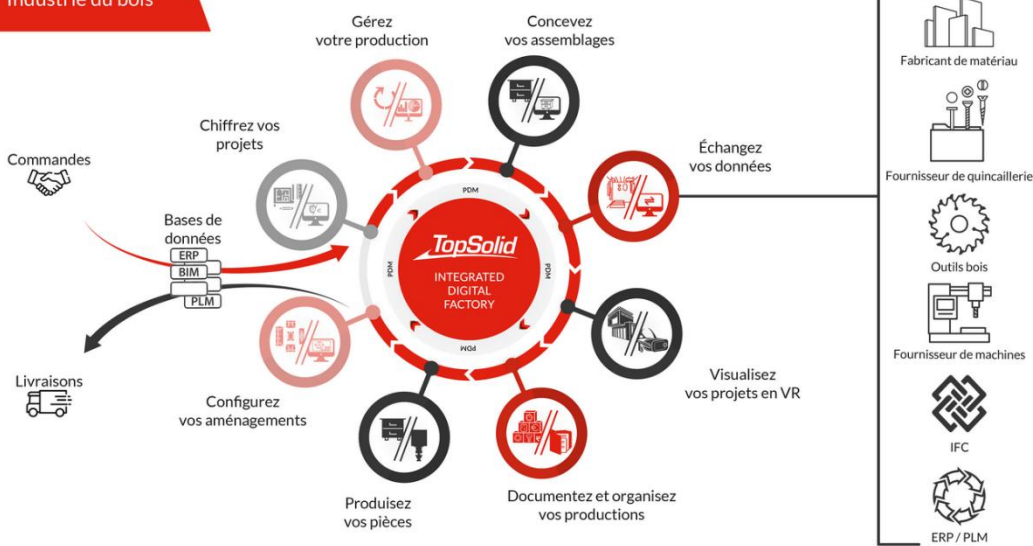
Industrie du bois

Gérez votre production

Concevez vos assemblages

Chiffrez vos projets

Échangez vos données

Commandes

Bases de données

ERP

BIM

PLM

PDM

PDM

PDM

PDM

TopSolid

INTEGRATED DIGITAL FACTORY

Livraisons

Visualisez vos projets en VR

Configurez vos aménagements

Documentez et organisez vos productions

Produisez vos pièces

Fabricant de matériau

Fournisseur de quincaillerie

Outils bois

Fournisseur de machines

IFC

ERP / PLM